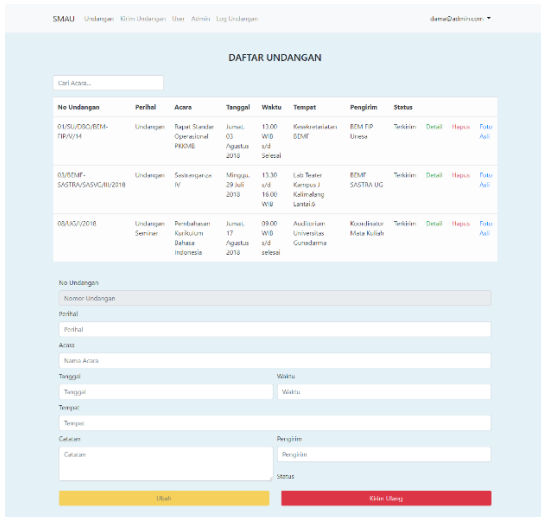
SMAU Undangan Kirim Undangan User Admin Log Undangan damai@admin.com

DAFTAR UNDANGAN

Cari Acara...

| No Undangan | Perihal | Acara | Tanggal | Waktu | Tempat | Pengirim | Status | | | |
|---|---|---|---|---|---|---|---|---|---|---|
| 04/SU/DBO/BEM-TIP/V/14 | Undangan | Rapat Standar Operasional PKKMB | Jumat, 03 Agustus 2018 | 13.00 WIB s/d Selesai | Kesekretariatan BEMF | BEM FP Unesa | Terkirim | Detail | Hapus | Foto Asli |
| 03/BEMF-SASTRA/SASVG/III/2018 | Undangan | Sastrenganza IV | Minggu, 29 Juli 2018 | 13.30 s/d 16.00 WIB | Lab Teater Kampus J Kalimalang Lantai 6 | BEMF SASTRA UG | Terkirim | Detail | Hapus | Foto Asli |
| 08/UG/I/2018 | Undangan Seminar | Pembahasan Kurikulum Bahasa Indonesia | Jumat, 17 Agustus 2018 | 09.00 WIB s/d selesai | Auditorium Universitas Gunadarma | Koordinator Mata Kuliah | Terkirim | Detail | Hapus | Foto Asli |

No Undangan
Nomor Undangan
Perihal
Perihal
Acara
Nama Acara
Tanggal
Tanggal
Waktu
Waktu
Tempat
Tempat
Catatan
Catatan
Pengirim
Pengirim
Status
Ubah
Kirim Ulang